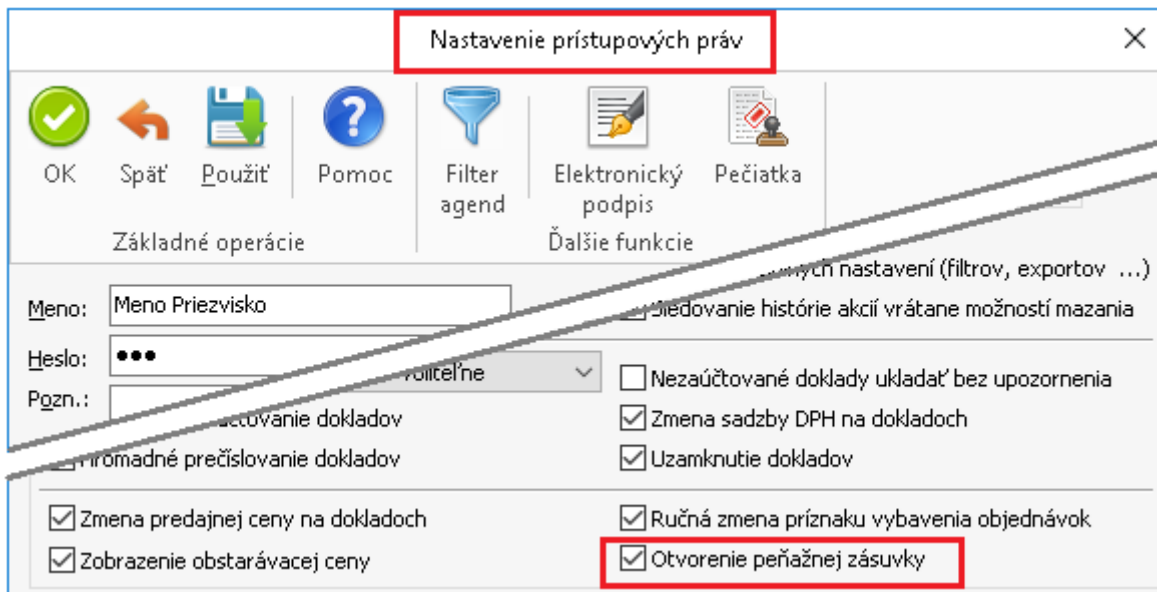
Nastavenie prístupových práv

OK Späť Použiť Pomoc Filter agend Elektronický podpis Pečiatka

Základné operácie Ďalšie funkcie

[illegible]ných nastavení (filtrov, exportov ...)

Meno: Meno Priezvisko

Sledovanie histórie akcií vrátane možností mazania

Heslo: •••

Pozn.:

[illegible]oliteľné

Nezaúčtované doklady ukladať bez upozornenia

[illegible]ctovanie dokladov

Zmena sadzby DPH na dokladoch

Hromadné prečíslovanie dokladov

Uzamknutie dokladov

Zmena predajnej ceny na dokladoch

Ručná zmena príznaku vybavenia objednávok

Zobrazenie obstarávacej ceny

Otvorenie peňažnej zásuvky